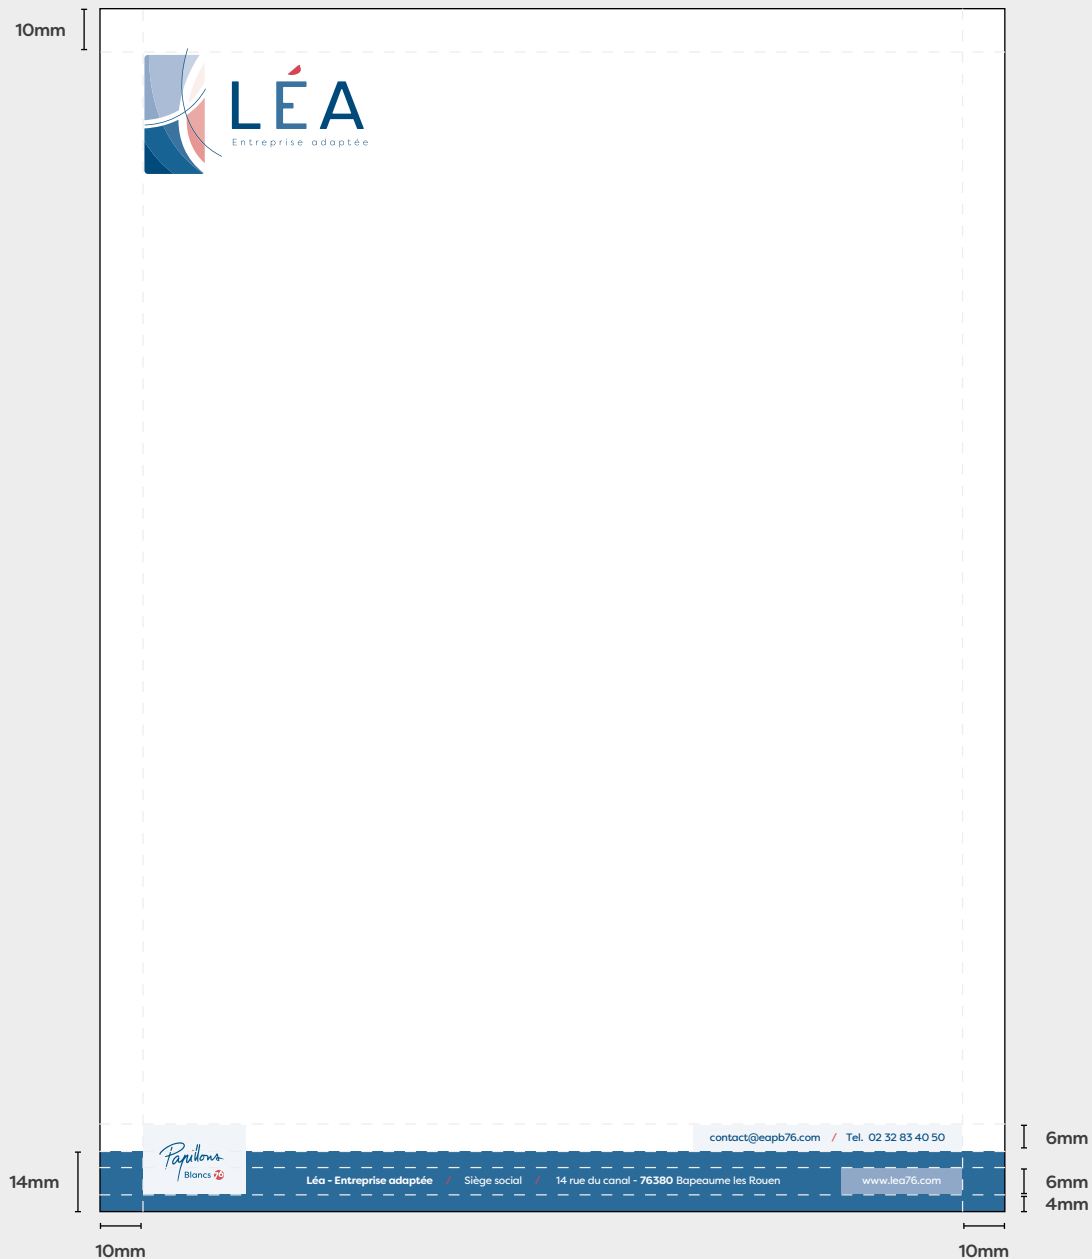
10mm

LÉA
Entreprise adaptée

contact@eapb76.com / Tel. 02 32 83 40 50

Papillons Blancs 76

Léa - Entreprise adaptée / Siège social / 14 rue du canal - 76380 Bapeaume les Rouen

www.lea76.com

14mm

6mm

6mm

4mm

10mm

10mm